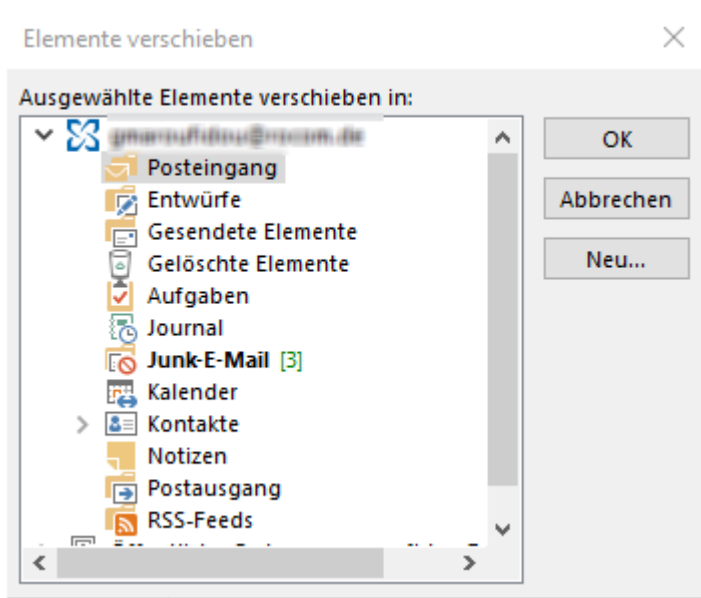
Elementе verschieben

Ausgewählte Elemente verschieben in:

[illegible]

Posteingang

Entwürfe

Gesendete Elemente

Gelöschte Elemente

Aufgaben

Journal

Junk-E-Mail [3]

Kalender

Kontakte

Notizen

Postausgang

RSS-Feeds

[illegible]

OK

Abbrechen

Neu...